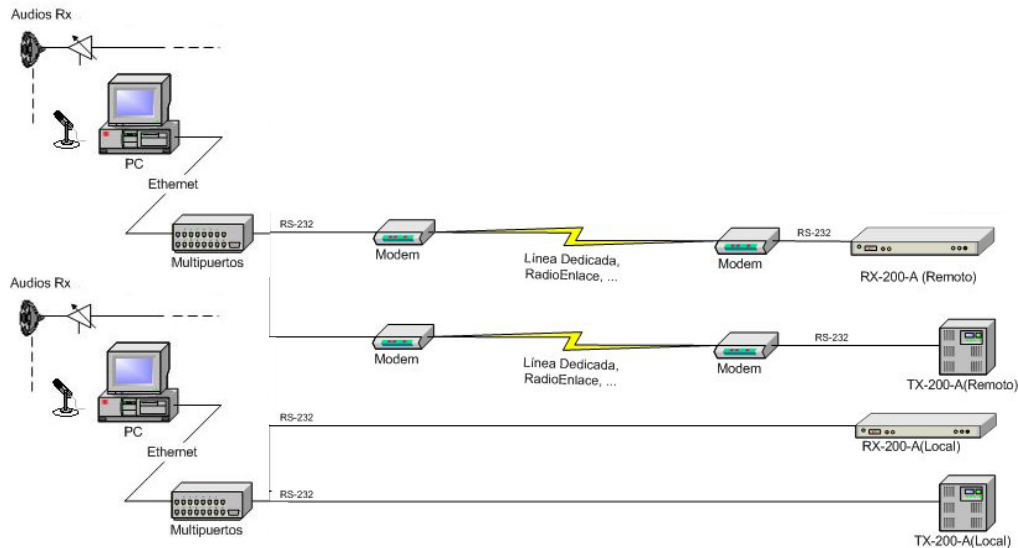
Audios Rx

PC

Ethernet

Multipuertos

RS-232

Modem

Línea Dedicada, RadioEnlace, ...

Modem

RS-232

RX-200-A (Remoto)

Audios Rx

Modem

Línea Dedicada, RadioEnlace, ...

Modem

RS-232

TX-200-A(Remoto)

PC

RS-232

RX-200-A(Local)

Ethernet

RS-232

Multipuertos

TX-200-A(Local)